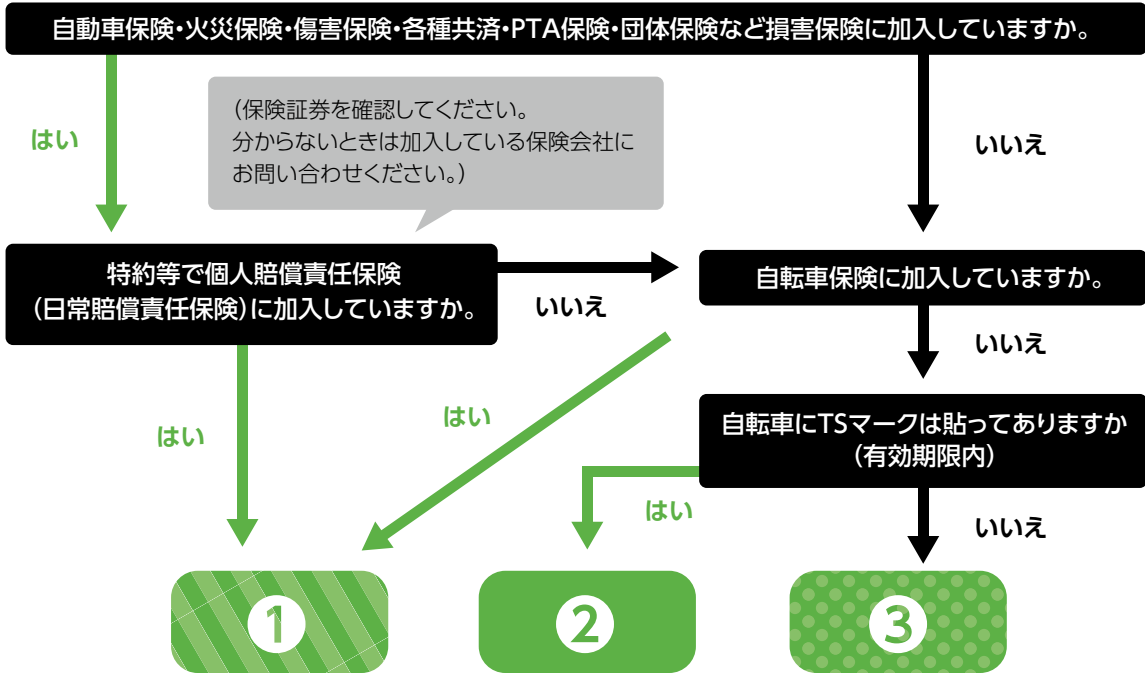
自動車保険・火災保険・傷害保険・各種共済・PTA保険・団体保険など損害保険に加入していますか。

はい

（保険証券を確認してください。
分からないときは加入している保険会社にお問い合わせください。）

いいえ

特約等で個人賠償責任保険（日常賠償責任保険）に加入していますか。

いいえ

自転車保険に加入していますか。

いいえ

はい

はい

自転車にTSマークは貼ってありますか（有効期限内）

はい

いいえ

1

2

3